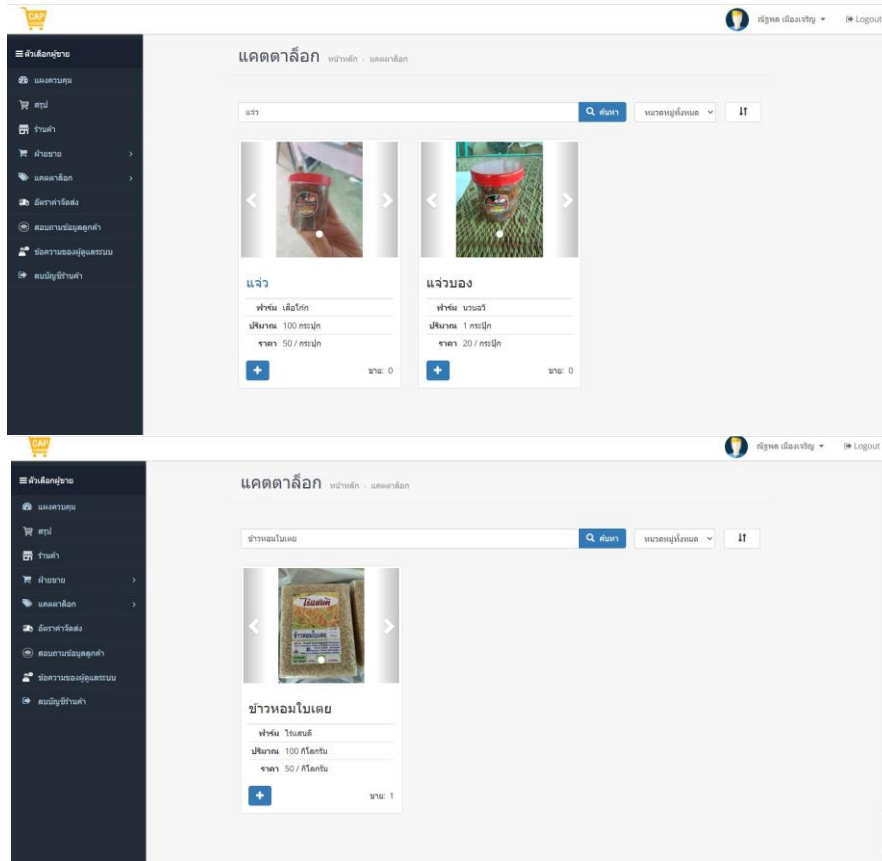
CAP

ณัฐพล เมืองเจริญ ▾ Logout

≡ ตัวเลือกผู้ขาย
แผงควบคุม
สรุป
ร้านค้า
ฝ่ายขาย
แคตตาล็อก
อัตราค่าจัดส่ง
สอบถามข้อมูลลูกค้า
ข้อความของผู้ดูแลระบบ
ลบบัญชีร้านค้า

แคตตาล็อก หน้าหลัก › แคตตาล็อก

แจ่ว
ค้นหา
หมวดหมู่ทั้งหมด

แจ่ว
ฟาร์ม เสือโกก
ปริมาณ 100 กระปุก
ราคา 50 / กระปุก
ขาย: 0

แจ่วบอง
ฟาร์ม นวนอวี
ปริมาณ 1 กระปุก
ราคา 20 / กระปุก
ขาย: 0

CAP

ณัฐพล เมืองเจริญ ▾ Logout

≡ ตัวเลือกผู้ขาย
แผงควบคุม
สรุป
ร้านค้า
ฝ่ายขาย
แคตตาล็อก
อัตราค่าจัดส่ง
สอบถามข้อมูลลูกค้า
ข้อความของผู้ดูแลระบบ
ลบบัญชีร้านค้า

แคตตาล็อก หน้าหลัก › แคตตาล็อก

ข้าวหอมใบเตย
ค้นหา
หมวดหมู่ทั้งหมด

ข้าวหอมใบเตย
ฟาร์ม ไร่แสนดี
ปริมาณ 100 กิโลกรัม
ราคา 50 / กิโลกรัม
ขาย: 1